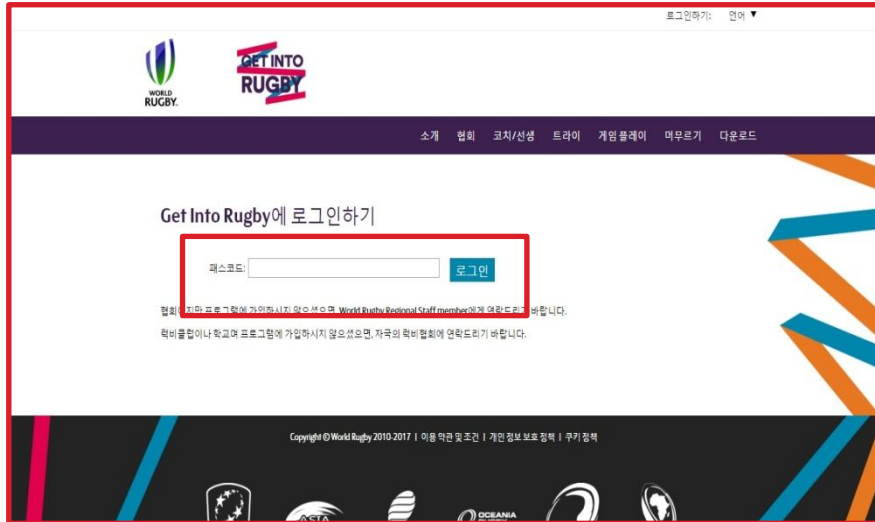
로그인하기: 언어 ▼

WORLD RUGBY.

GET INTO RUGBY

소개 협회 코치/선생 트라이 게임플레이 머무르기 다운로드

Get Into Rugby에 로그인하기

패스코드:

로그인

협회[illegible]지만 프로그램에 가입하시지 않으셨으면, World Rugby Regional Staff member에게 연락드리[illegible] 바랍니다.

럭비클럽이나 학교며 프로그램에 가입하시지 않으셨으면, 자국의 럭비협회에 연락드리기 바랍니다.

Copyright © World Rugby 2010-2017 | 이용 약관 및 조건 | 개인 정보 보호 정책 | 쿠키 정책

ASIA

OCEANIA